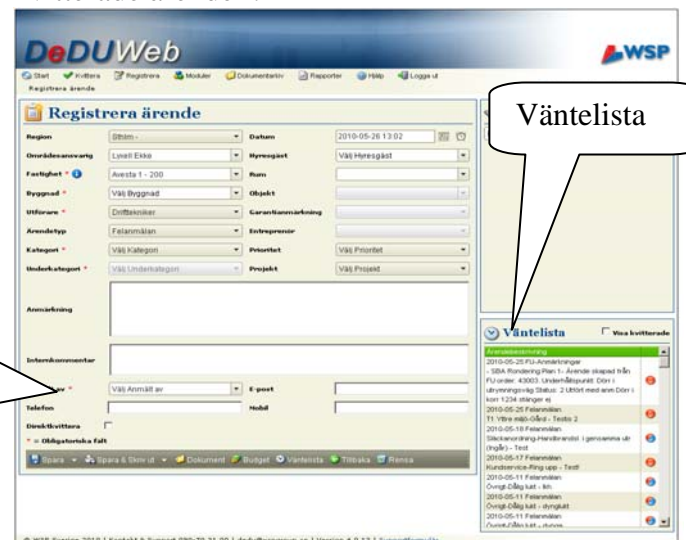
DeDUWeb

WSP

Start Kvittera Registrera Moduler Dokumentarkiv Rapporter Hjälp Logga ut

Registrera ärende

Registrera ärende

| | | | |
|---|---|---|---|
| Region | Sthlm - | Datum | 2010-05-26 13:02 |
| Områdesansvarig | Lyndi Ekke | Hyresgäst | Välj Hyresgäst |
| Fastighet * | Avesta 1 - 200 | Rum | |
| Byggnad * | Välj Byggnad | Objekt | |
| Utförare * | Drifttekniker | Garantianmärkning | |
| Ärendetyp | Felanmälan | Entreprenör | |
| Kategori * | Välj Kategori | Prioritet | Välj Prioritet |
| Underkategori * | Välj Underkategori | Projekt | Välj Projekt |

Anmärkning

Internkommentar

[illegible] av * Välj Anmält av E-post

Telefon Mobil

Direktkvittera

* = Obligatoriska fält

Spara Spara & Skriv ut Dokument Budget Väntelista Tillbaka Rensa

Väntelista

Väntelista Visa kvitterade

Ärendebeskrivning
2010-05-25 FU-Anmärkningar - SBA Rondering Plan 1- Ärende skapad från FU order: 43003. Underhållspunkt: Dörr i utrymningsväg Status: 2 Utfört med anm Dörr i korr 1234 stänger ej
2010-05-25 Felanmälan T1 Ytre mijö-Gård - Testio 2
2010-05-18 Felanmälan Släckanordning-Handbrandsl. i genoamina utr (Ingår) - Test
2010-05-17 Felanmälan Kundservice-Ring upp - Test!
2010-05-11 Felanmälan Övrigt-Dålig lukt - kh
2010-05-11 Felanmälan Övrigt-Dålig lukt - dynglukt
2010-05-11 Felanmälan Övrigt-Dålig lukt - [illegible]

© WSP Sverige 2010 | Kontakt & Support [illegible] | Version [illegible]